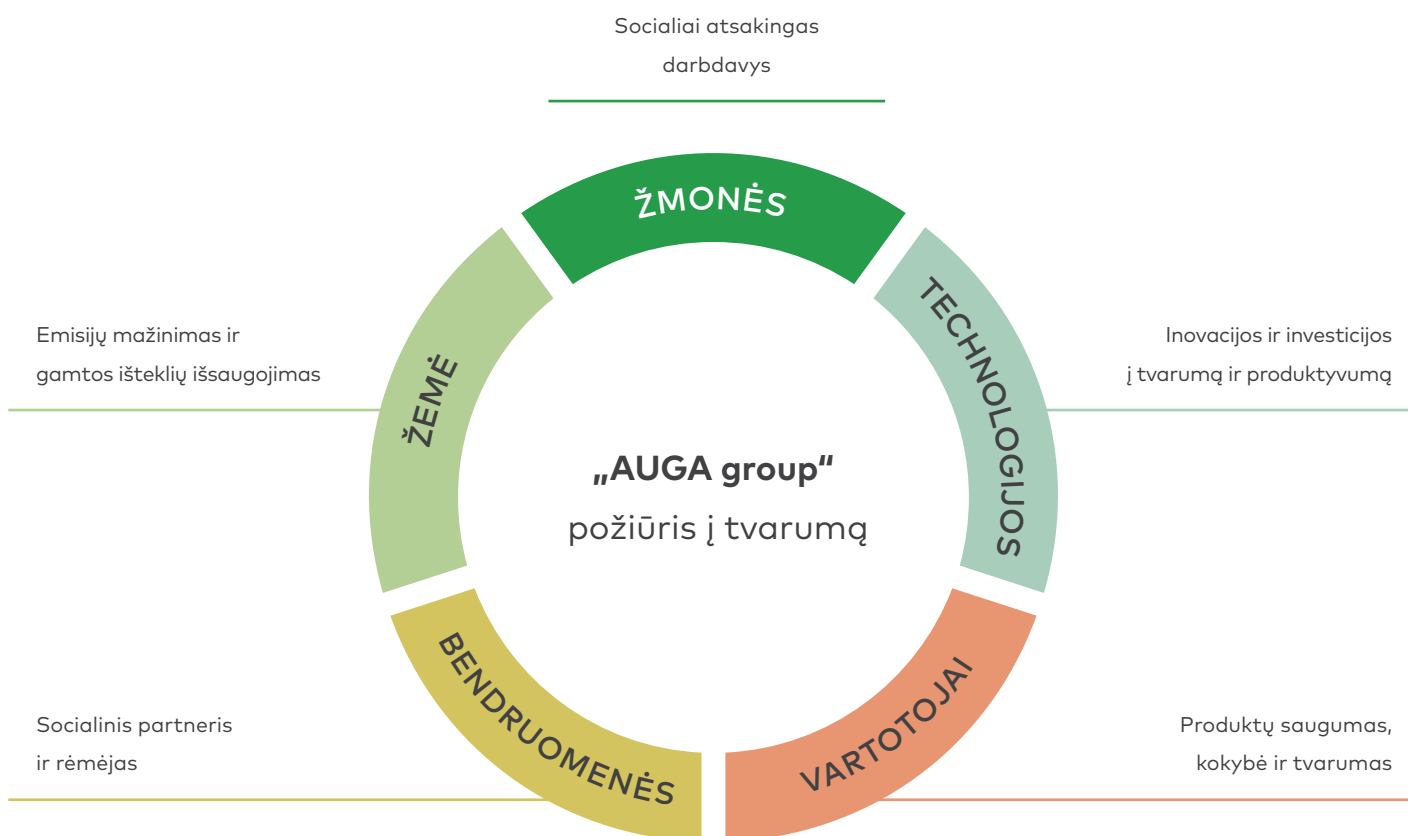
Socialiai atsakingas darbdavys

ŽMONĖS

Emisijų mažinimas ir gamtos išteklių išsaugojimas

ŽEMĖ

TECHNOLOGIJOS

Inovacijos ir investicijos į tvarumą ir produktyvumą

„AUGA group“
požiūris į tvarumą

Socialinis partneris ir rėmėjas

BENDRUOMENĖS

VARTOTOJAI

Produktų saugumas, kokybė ir tvarumas